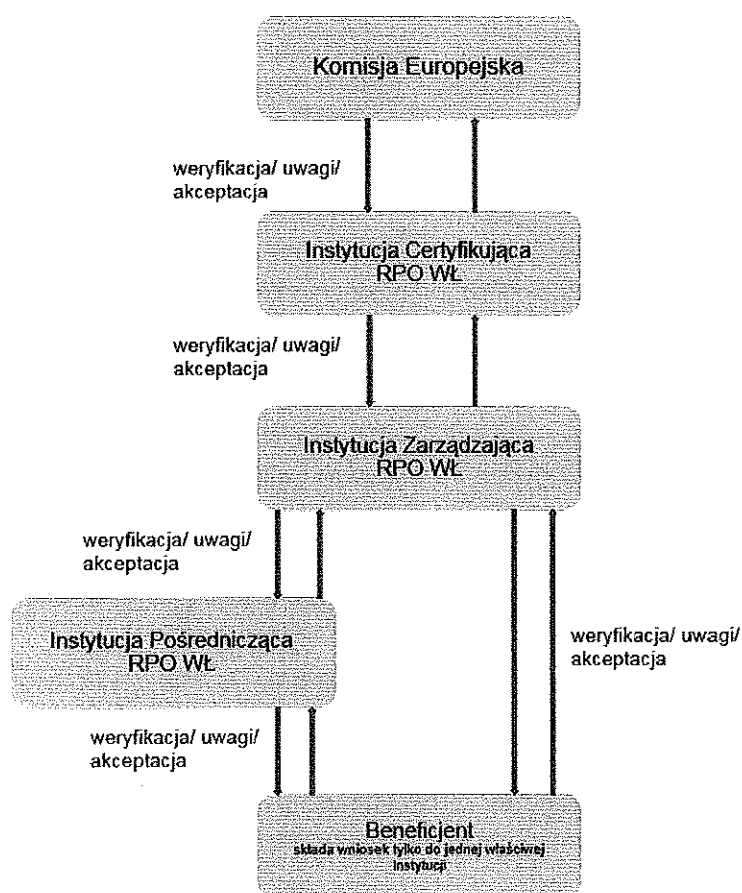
Komisja Europejska

weryfikacja/ uwagi/ akceptacja

Instytucja Certyfikująca RPO WŁ

weryfikacja/ uwagi/ akceptacja

Instytucja Zarządzająca RPO WŁ

weryfikacja/ uwagi/ akceptacja

Instytucja Pośrednicząca RPO WŁ

weryfikacja/ uwagi/ akceptacja

weryfikacja/ uwagi/ akceptacja

Beneficjent
składa wniosek tylko do jednej właściwej Instytucji